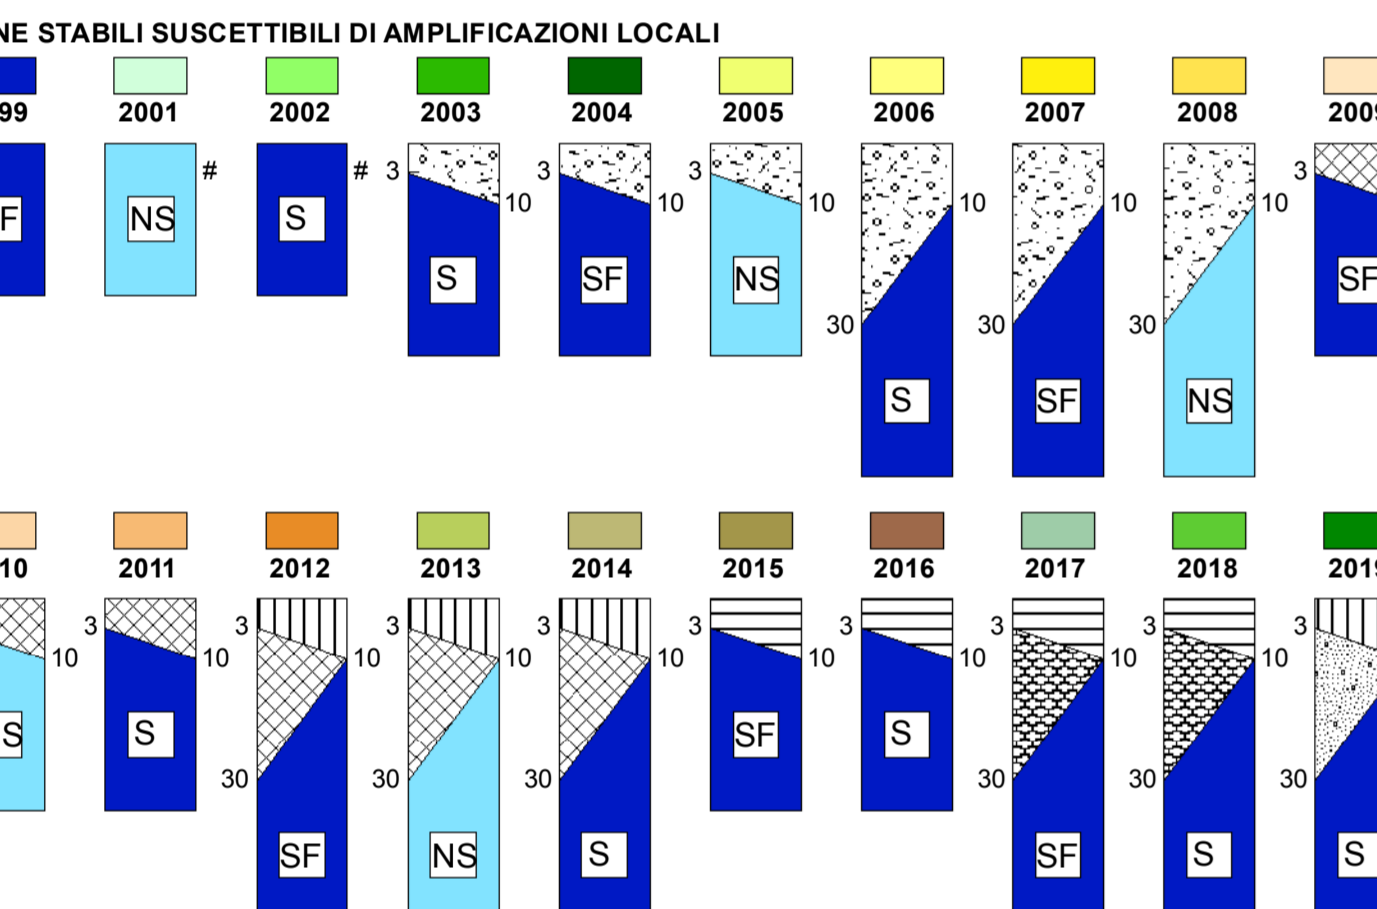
NE STABILI SUSCETTIBILI DI AMPLIFICAZIONI LOCALI

99 F

2001 NS #

2002 S #

2003 3 10 S

2004 3 10 SF

2005 3 10 NS

2006 10 30 S

2007 10 30 SF

2008 10 30 NS

2009 3 SF

10 10 S

2011 3 10 S

2012 3 10 30 SF

2013 3 10 30 NS

2014 3 10 30 S

2015 3 10 SF

2016 3 10 S

2017 3 10 30 SF

2018 3 10 30 S

2019 3 10 30 S